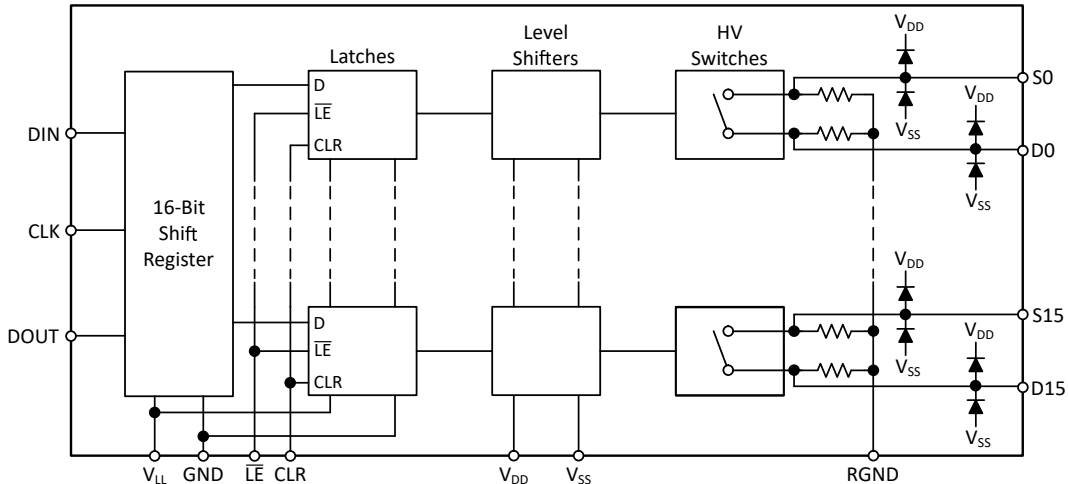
Latches

Level Shifters

HV Switches

$V_{DD}$

$V_{SS}$

$V_{DD}$

$V_{SS}$

S0

D0

DIN

CLK

DOUT

16-Bit Shift Register

D

$\overline{LE}$

CLR

D

$\overline{LE}$

CLR

$V_{DD}$

$V_{SS}$

$V_{DD}$

$V_{SS}$

S15

D15

$V_{LL}$ GND $\overline{LE}$ CLR

$V_{DD}$ $V_{SS}$

RGND